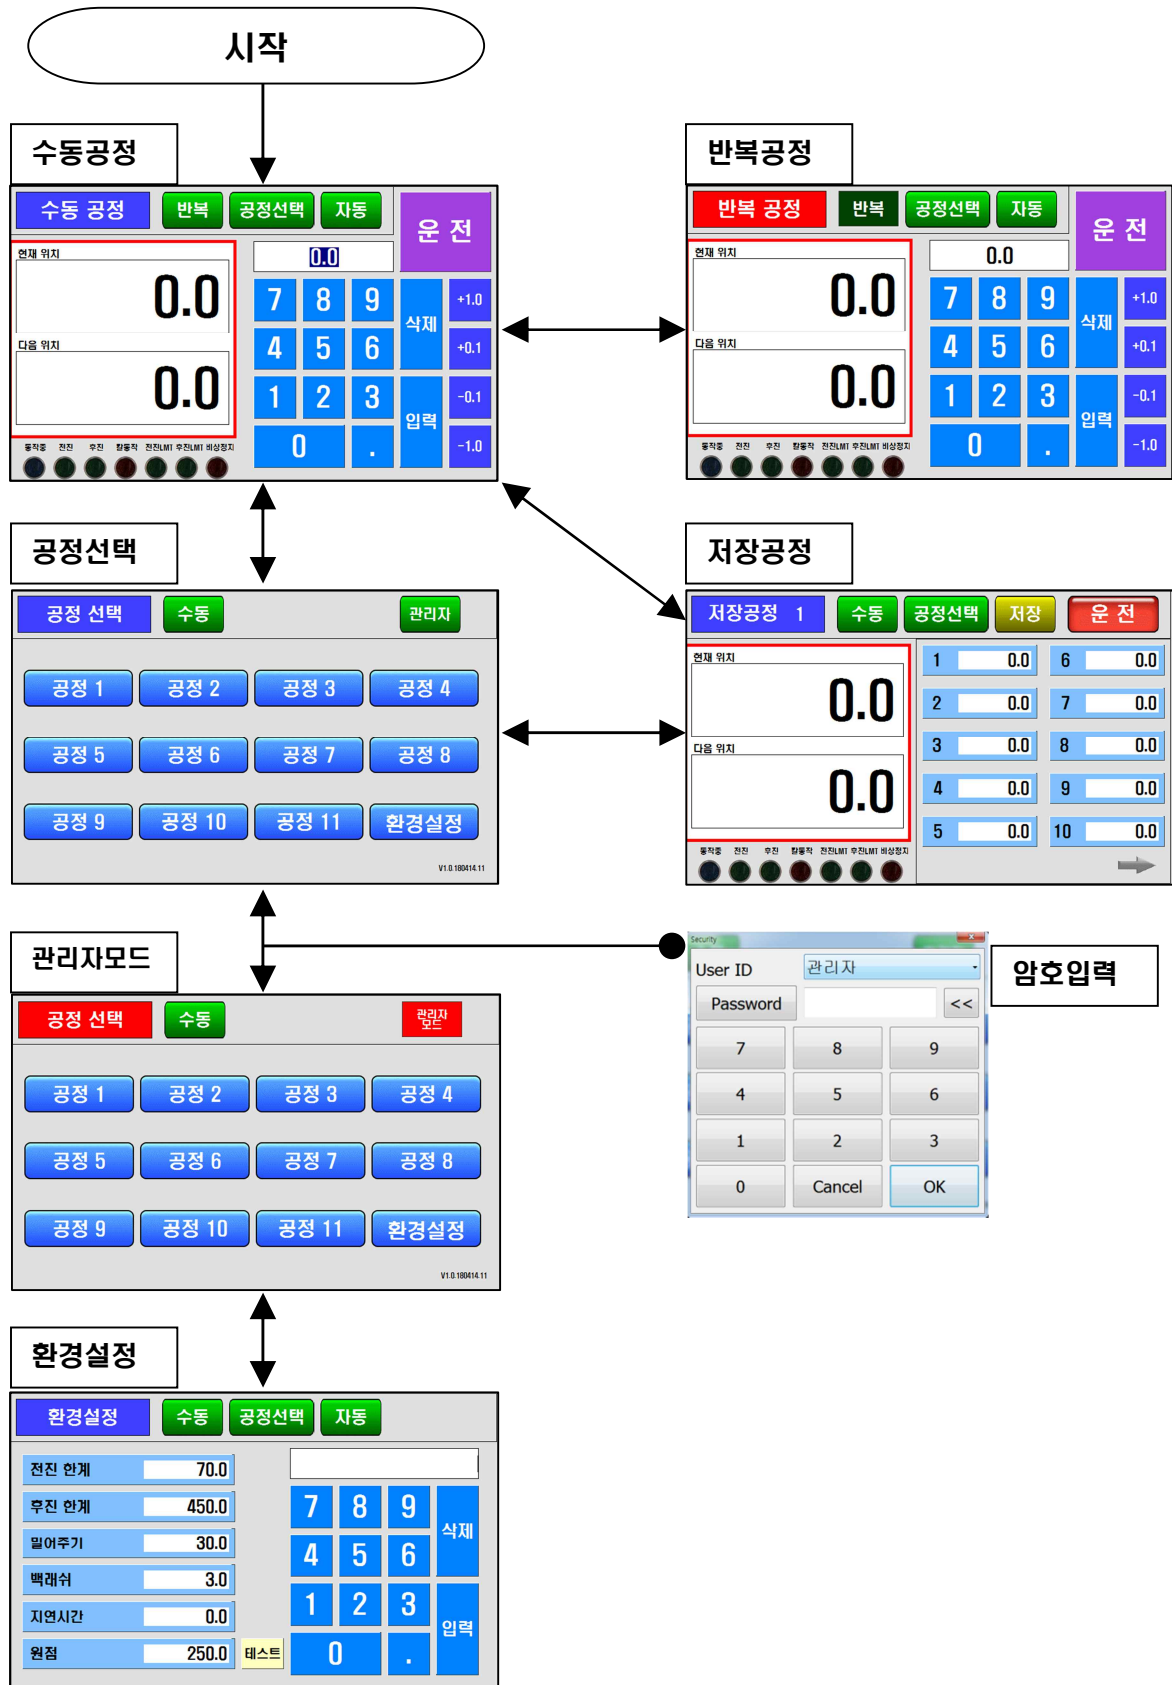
시작

수동공정

수동 공정 반복 공정선택 자동 운 전

현재 위치
0.0
다음 위치
0.0

0.0
7 8 9 삭제 +1.0
4 5 6 +0.1
1 2 3 입력 -0.1
0 . -1.0

동작중 전진 후진 창출작 전진LMT 후진LMT 비상정지

반복공정

반복 공정 반복 공정선택 자동 운 전

현재 위치
0.0
다음 위치
0.0

0.0
7 8 9 삭제 +1.0
4 5 6 +0.1
1 2 3 입력 -0.1
0 . -1.0

동작중 전진 후진 창출작 전진LMT 후진LMT 비상정지

공정선택

공정 선택 수동 관리자

공정 1 공정 2 공정 3 공정 4
공정 5 공정 6 공정 7 공정 8
공정 9 공정 10 공정 11 환경설정

V1.0.180414.11

저장공정

저장공정 1 수동 공정선택 저장 운 전

현재 위치
0.0
다음 위치
0.0

| 1 | 0.0 | 6 | 0.0 |
|---|---|---|---|
| 2 | 0.0 | 7 | 0.0 |
| 3 | 0.0 | 8 | 0.0 |
| 4 | 0.0 | 9 | 0.0 |
| 5 | 0.0 | 10 | 0.0 |

동작중 전진 후진 창출작 전진LMT 후진LMT 비상정지

관리자모드

공정 선택 수동 관리자 모드

공정 1 공정 2 공정 3 공정 4
공정 5 공정 6 공정 7 공정 8
공정 9 공정 10 공정 11 환경설정

V1.0.180414.11

Security
User ID 관리자
Password <<
7 8 9
4 5 6
1 2 3
0 Cancel OK

암호입력

환경설정

환경설정 수동 공정선택 자동

전진 한계 70.0
후진 한계 450.0
밀어주기 30.0
백래쉬 3.0
지연시간 0.0
원점 250.0 테스트

7 8 9 삭제
4 5 6
1 2 3 입력
0 .